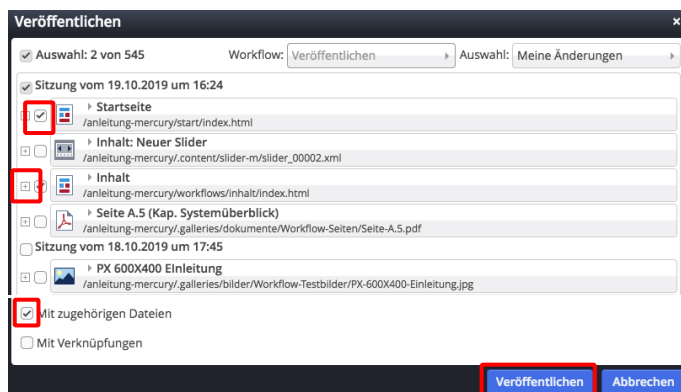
Veröffentlichen ×

Auswahl: 2 von 545 Workflow: Veröffentlichen Auswahl: Meine Änderungen

Sitzung vom 19.10.2019 um 16:24

Startseite
/anleitung-mercury/start/index.html

Inhalt: Neuer Slider
/anleitung-mercury/.content/slider-m/slider_00002.xml

Inhalt
/anleitung-mercury/workflows/inhalt/index.html

Seite A.5 (Kap. Systemüberblick)
/anleitung-mercury/.galleries/dokumente/Workflow-Seiten/Seite-A.5.pdf

Sitzung vom 18.10.2019 um 17:45

PX 600X400 Einleitung
/anleitung-mercury/.galleries/bilder/Workflow-Testbilder/PX-600X400-Einleitung.jpg

Mit zugehörigen Dateien

Mit Verknüpfungen

Veröffentlichen Abbrechen